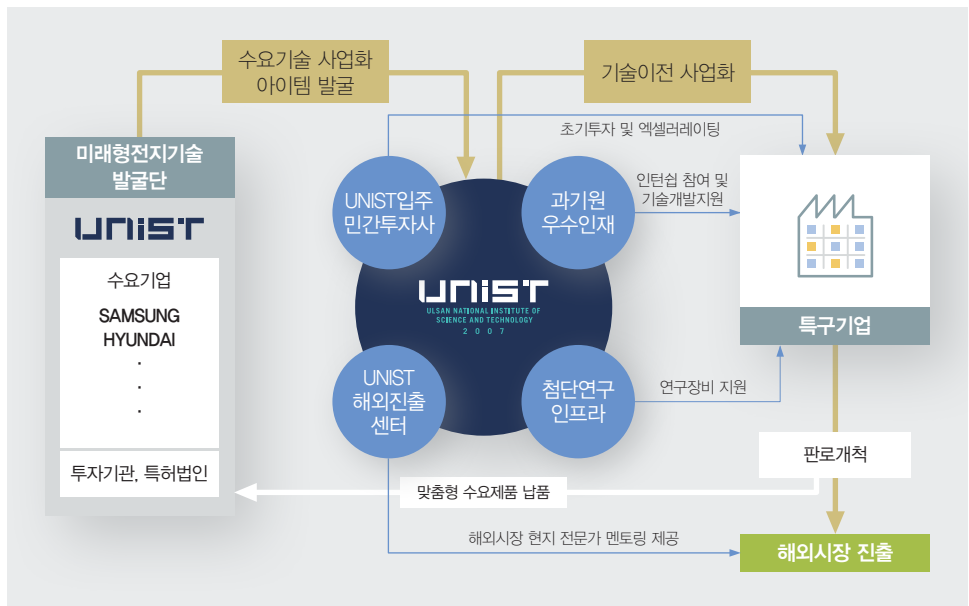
수요기술 사업화
아이템 발굴

기술이전 사업화

미래형전지기술
발굴단

UNIST

수요기업

SAMSUNG
HYUNDAI
·
·
·

투자기관, 특허법인

초기투자 및 엑셀러레이팅

UNIST입주
민간투자사

과기원
우수인재

인턴십 참여 및
기술개발지원

UNIST
ULSAN NATIONAL INSTITUTE OF SCIENCE AND TECHNOLOGY
2007

UNIST
해외진출
센터

첨단연구
인프라

연구장비 지원

특구기업

판로개척

맞춤형 수요제품 납품

해외시장 현지 전문가 멘토링 제공

해외시장 진출